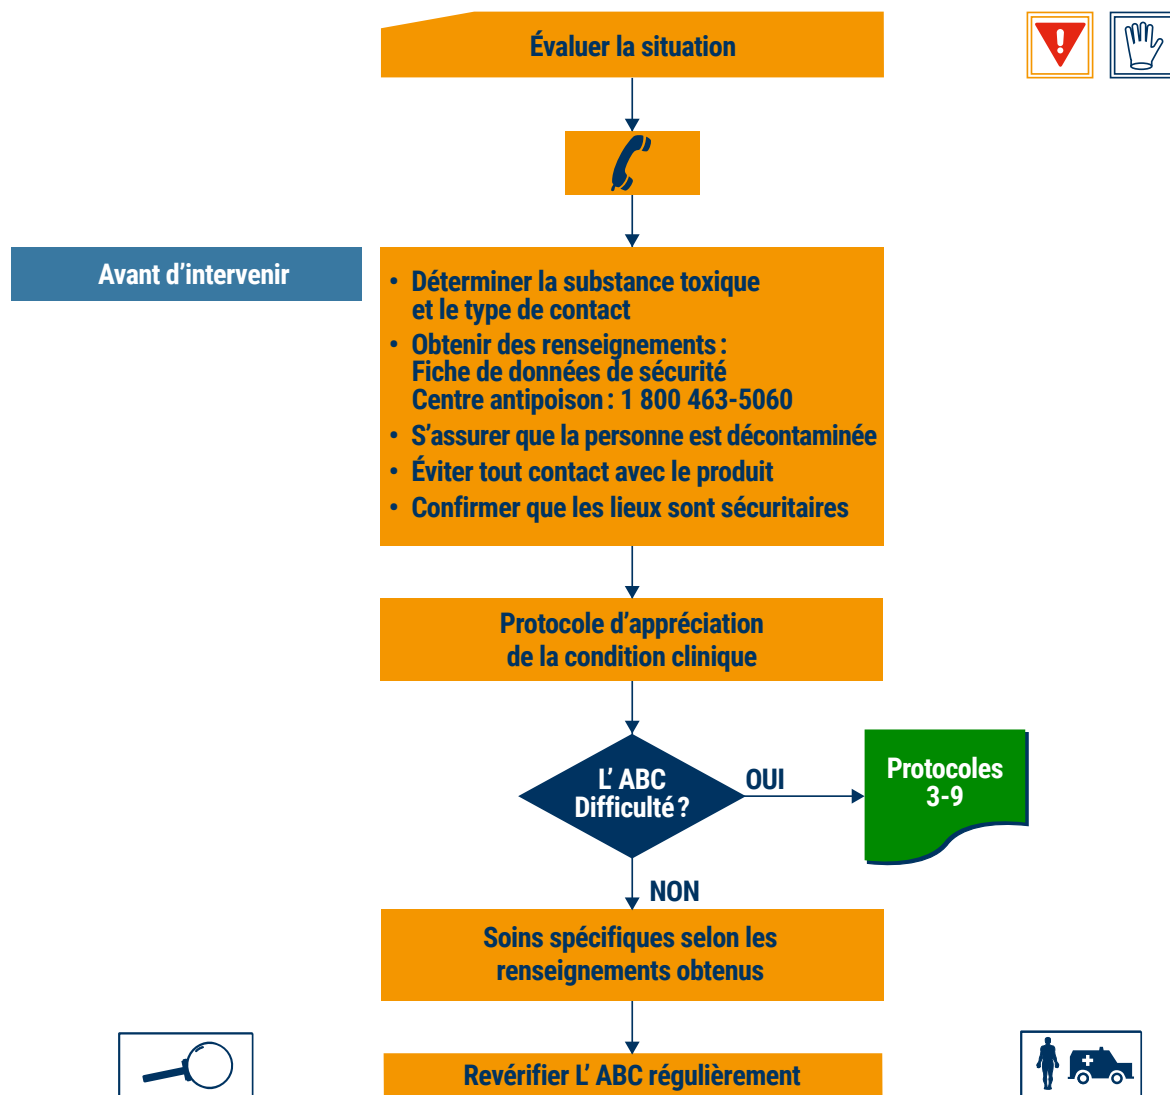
Évaluer la situation

Avant d’intervenir

• Déterminer la substance toxique et le type de contact
• Obtenir des renseignements : Fiche de données de sécurité Centre antipoison : 1 800 463-5060
• S’assurer que la personne est décontaminée
• Éviter tout contact avec le produit
• Confirmer que les lieux sont sécuritaires

Protocole d’appréciation de la condition clinique

L’ ABC Difficulté ?

OUI

Protocoles 3-9

NON

Soins spécifiques selon les renseignements obtenus

Revérifier L’ ABC régulièrement